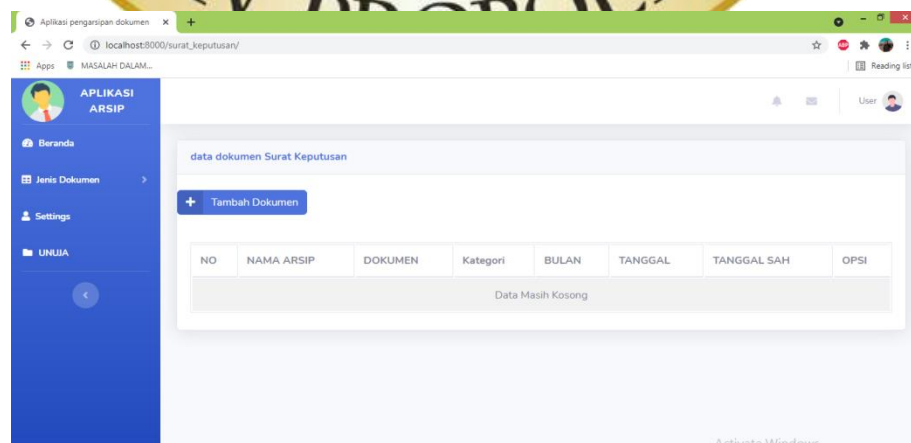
Aplikasi pengarsipan dokumen ×

localhost:8000/surat_keputusan/

Apps MASALAH DALAM...

Reading list

APLIKASI ARSIP

User

Beranda

Jenis Dokumen

Settings

UNUJA

data dokumen Surat Keputusan

+ Tambah Dokumen

| NO | NAMA ARSIP | DOKUMEN | Kategori | BULAN | TANGGAL | TANGGAL SAH | OPSI |
|---|---|---|---|---|---|---|---|
| Data Masih Kosong | | | | | | | |

Activate Windows